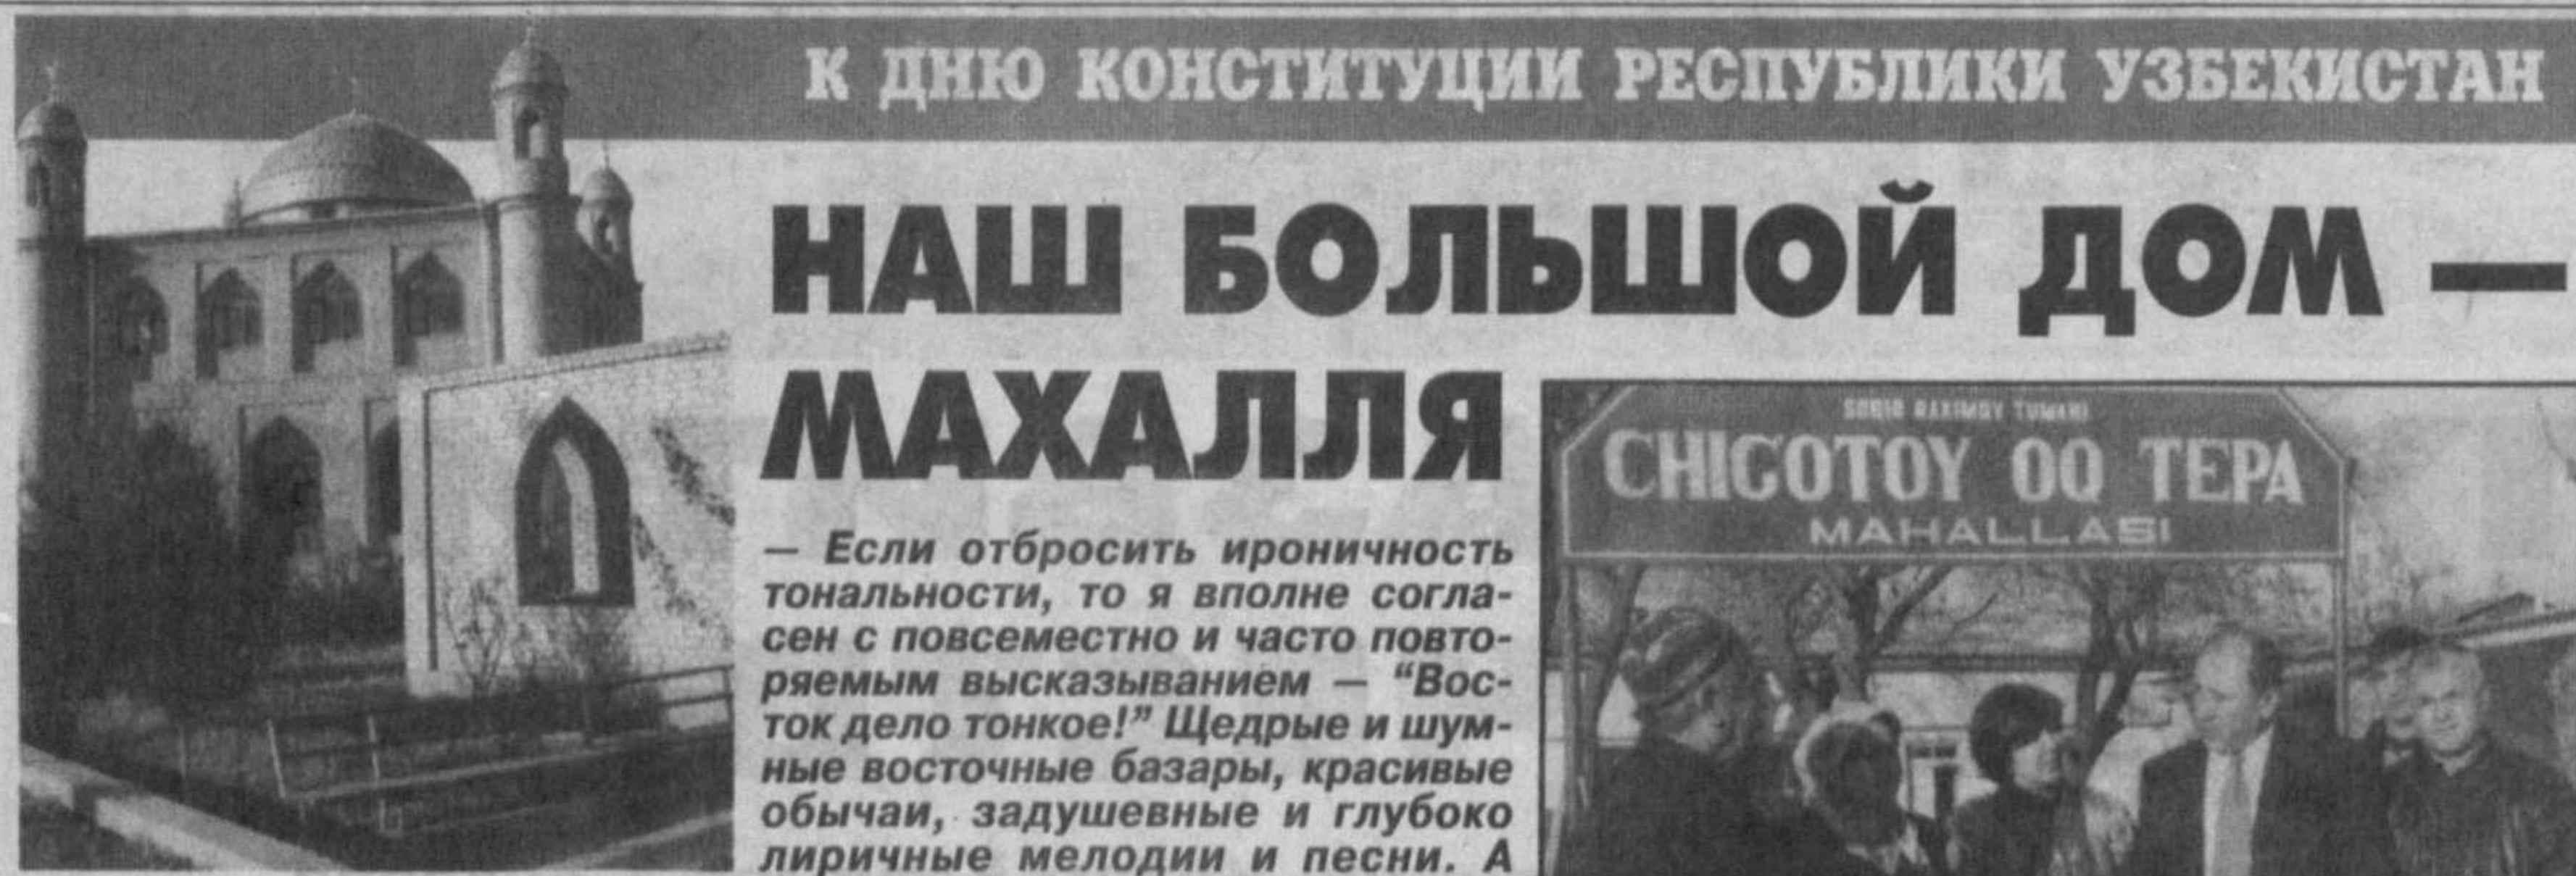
К ДНЮ КОНСТИТУЦИИ РЕСПУБЛИКИ УЗБЕКИСТАН

НАШ БОЛЬШОЙ ДОМ — МАХАЛЛЯ

— Если отбросить ироничность тональности, то я вполне согласен с повсеместно и часто повторяемым высказыванием — “Восток дело тонкое!” Щедрые и шумные восточные базары, красивые обычаи, задушевные и глубоко лиричные мелодии и песни. А

SOBIR RAHIMOV TUMANI
CHICOTOY OQ TEPA
MAHALLASI